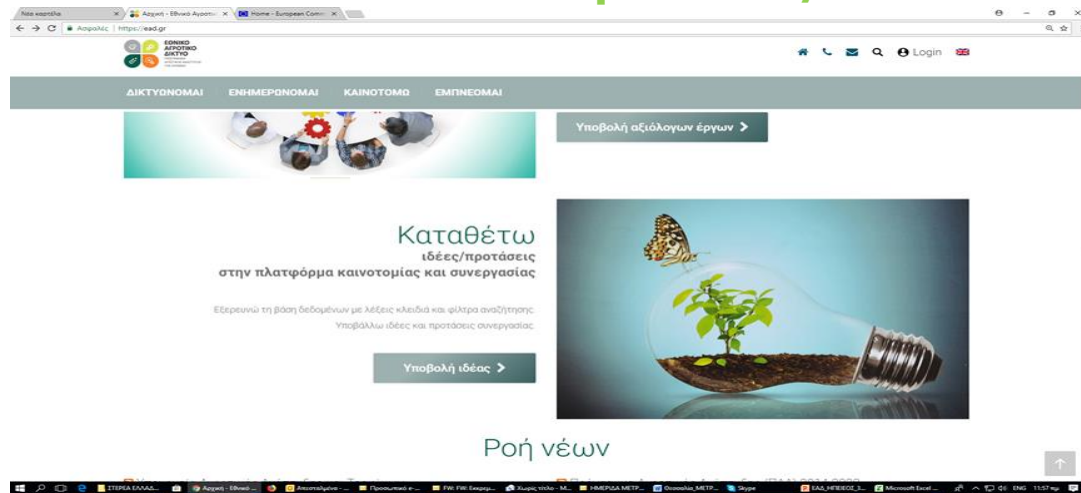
Νέα καρτέλα | Αρχική - Εθνικό Αγροτι | Home - European Comm

Ασφαλές | https://ead.gr

ΕΘΝΙΚΟ ΑΓΡΟΤΙΚΟ ΔΙΚΤΥΟ

Login

ΔΙΚΤΥΩΝΟΜΑΙ ΕΝΗΜΕΡΩΝΟΜΑΙ ΚΑΙΝΟΤΟΜΩ ΕΜΠΝΕΟΜΑΙ

Υποβολή αξιόλογων έργων >

Καταθέτω
ιδέες/προτάσεις
στην πλατφόρμα καινοτομίας και συνεργασίας

Εξερευνώ τη βάση δεδομένων με λέξεις κλειδιά και φίλτρα αναζήτησης.
Υποβάλλω ιδέες και προτάσεις συνεργασίας.

Υποβολή ιδέας >

Ροή νέων

ΣΤΕΡΕΑ ΕΛΛΑΔ... Αρχική - Εθνικό ... Απεσταλμένα - ... Προσωπικό e-... FW: FW: Εκπρ... Χωρίς τίτλο - M... ΗΜΕΡΙΔΑ ΜΕΤΡ... Θεσσαλία_ΜΕΤΡ... Skype ΕΑΔ_ΗΠΕΙΡΟΣ_3... Microsoft Excel ... ENG 11:57 πμ